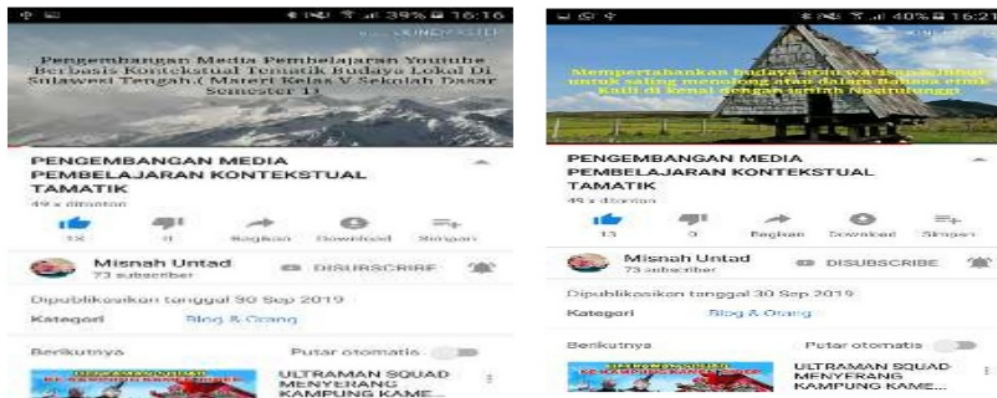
39% 16:16

Pengembangan Media Pembelajaran Youtube Berbasis Kontekstual Tematik Budaya Lokal Di Sulawesi Tengah ( Materi Kelas V Sekolah Dasar Semester 1)

PENGEMBANGAN MEDIA PEMBELAJARAN KONTEKSTUAL TAMATIK

49 x ditonton

13 0 Bagikan Download Simpan

Misnah Untad
73 subscriber

DISUBSCRIBE

Dipublikasikan tanggal 30 Sep 2019

Kategori Blog & Orang

Berikutnya Putar otomatis

ULTRAMAN SQUAD MENYERANG KAMPUNG KAME...

40% 16:21

Mempertahankan budaya atau warisan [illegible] untuk saling menolong atau dalam Bahasa etnik Kaili di kenal dengan istilah Nosiriulunggi

PENGEMBANGAN MEDIA PEMBELAJARAN KONTEKSTUAL TAMATIK

49 x ditonton

13 0 Bagikan Download Simpan

Misnah Untad
73 subscriber

DISUBSCRIBE

Dipublikasikan tanggal 30 Sep 2019

Kategori Blog & Orang

Berikutnya Putar otomatis

ULTRAMAN SQUAD MENYERANG KAMPUNG KAME...